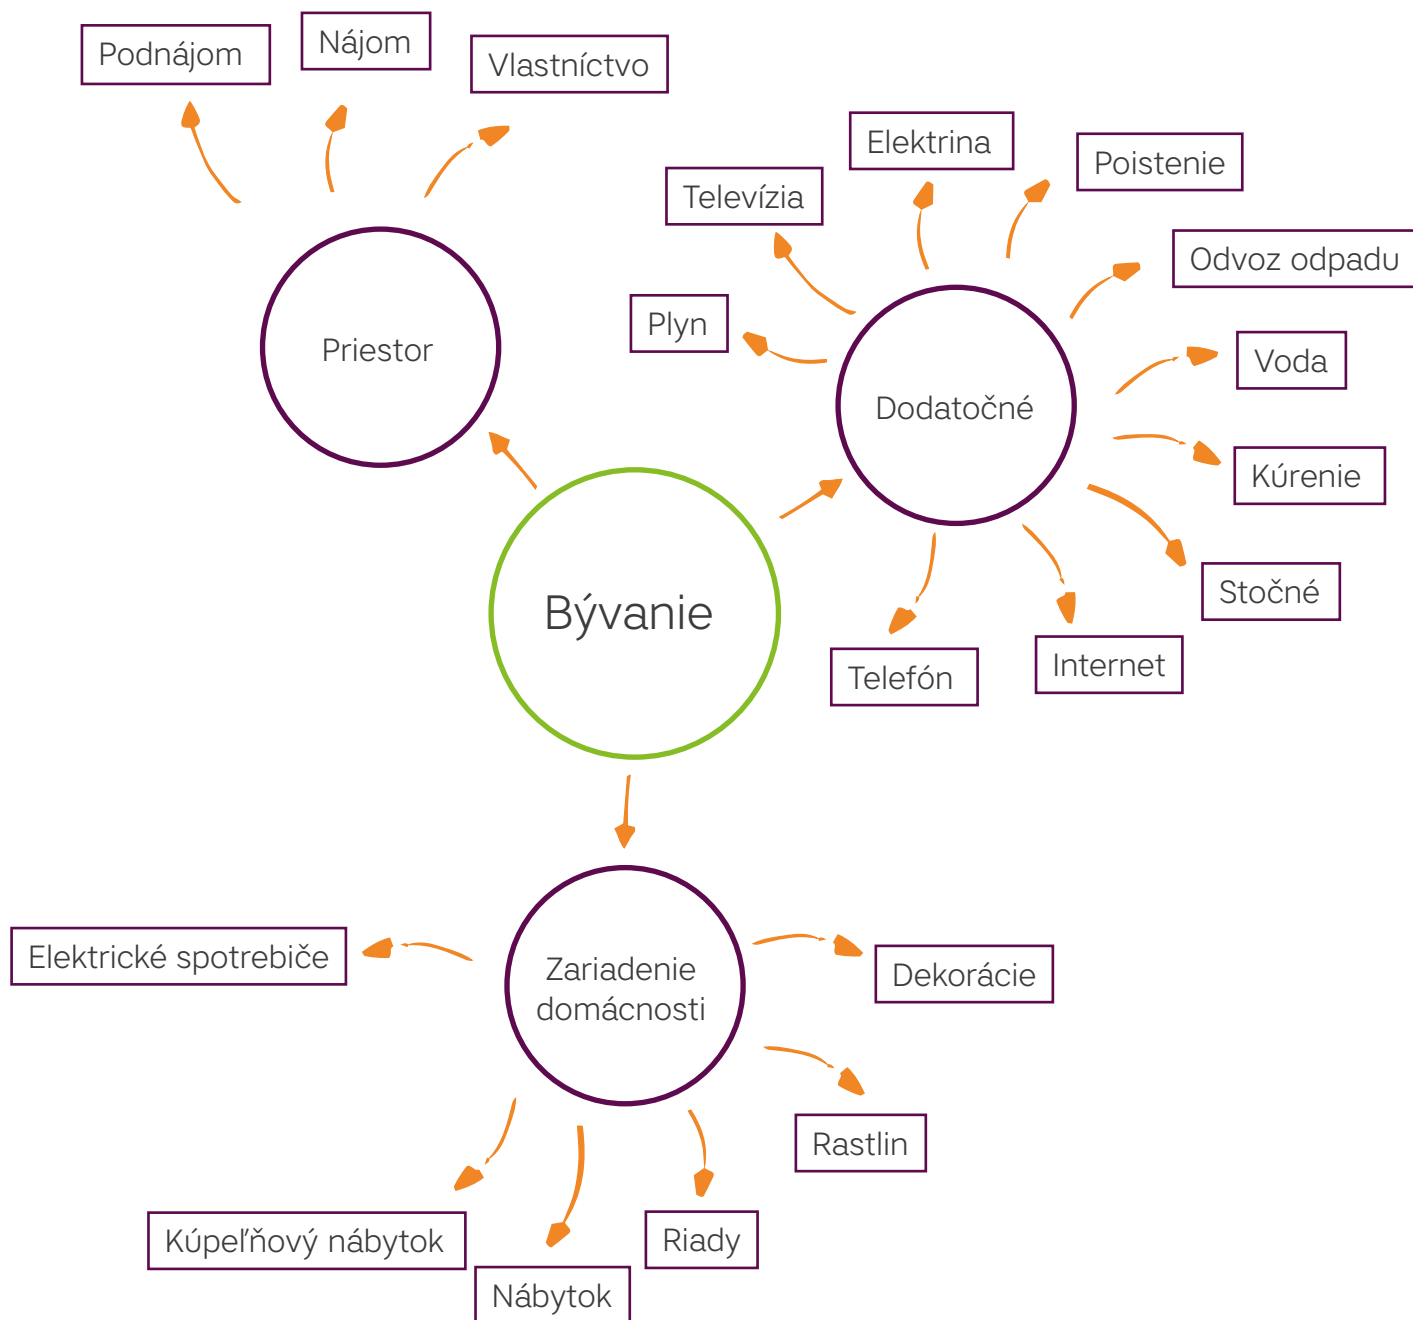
Bývanie

Priestor

Podnájom

Nájom

Vlastníctvo

Dodatočné

Plyn

Televízia

Elektrina

Poistenie

Odvoz odpadu

Voda

Kúrenie

Stočné

Internet

Telefón

Zariadenie domácnosti

Elektrické spotrebiče

Dekorácie

Rastlin

Riady

Nábytok

Kúpeľňový nábytok